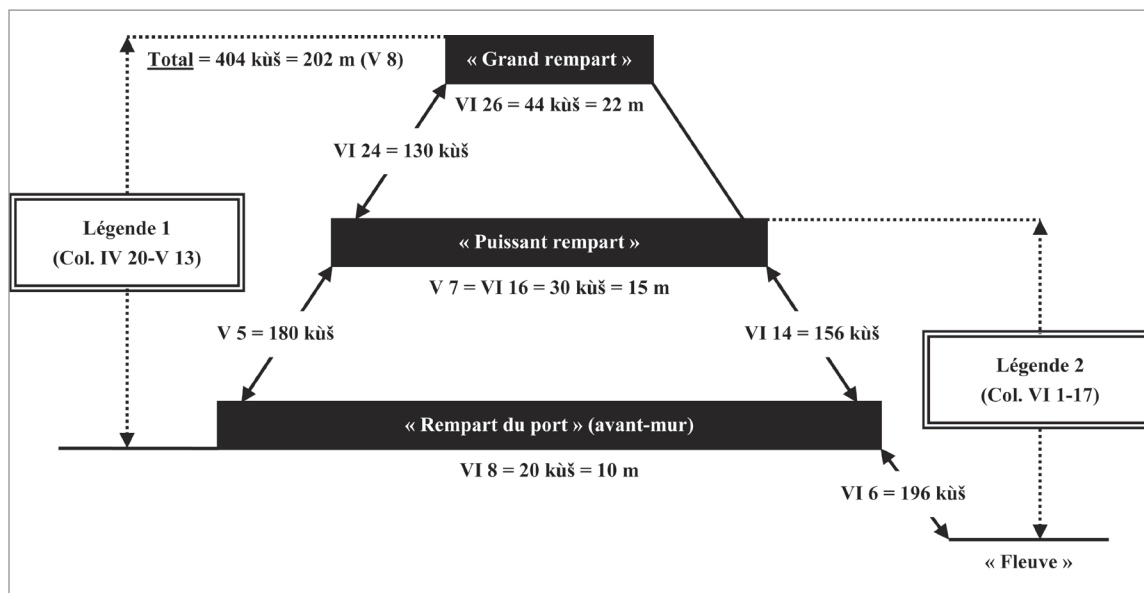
Total = 404 kùš = 202 m (V 8)

« Grand rempart »

VI 26 = 44 kùš = 22 m

VI 24 = 130 kùš

Légende 1
(Col. IV 20-V 13)

« Puissant rempart »

V 7 = VI 16 = 30 kùš = 15 m

V 5 = 180 kùš

VI 14 = 156 kùš

Légende 2
(Col. VI 1-17)

« Rempart du port » (avant-mur)

VI 8 = 20 kùš = 10 m

VI 6 = 196 kùš

« Fleuve »